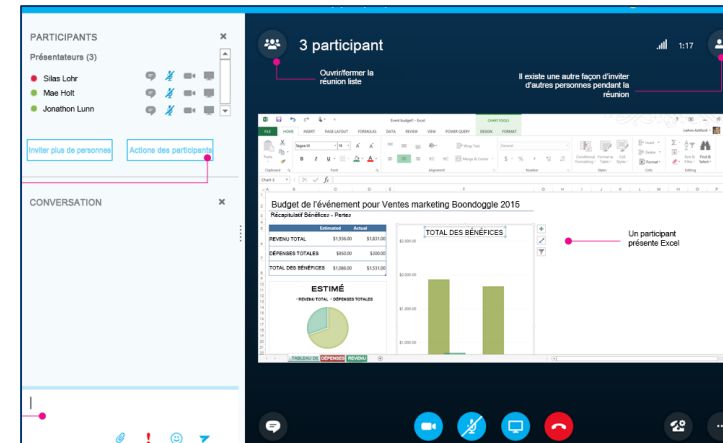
PARTICIPANTS ×

Présentateurs (3)

Silas Lohr

Mae Holt

Jonathon Lunn

Inviter plus de personnes

Actions des participants

CONVERSATION ×

3 participant

1:17

Ouvrir/fermer la réunion liste

Il existe une autre façon d'inviter d'autres personnes pendant la réunion

Budget de l'événement pour Ventes marketing Boondoggle 2015

Récapitulatif Bénéfices - Pertes

| | Estimated | Actual |
|---|---|---|
| REVENU TOTAL | $1,556.00 | $1,831.00 |
| DÉPENSES TOTALES | $850.00 | $300.00 |
| TOTAL DES BÉNÉFICES | $1,086.00 | $1,531.00 |

ESTIMÉ

REVENU TOTAL • DÉPENSES TOTALES

TOTAL DES BÉNÉFICES

$2,000.00

$1,500.00

$1,000.00

$500.00

Un participant présente Excel

TABLEAU DE | DÉPENSES | REVENU